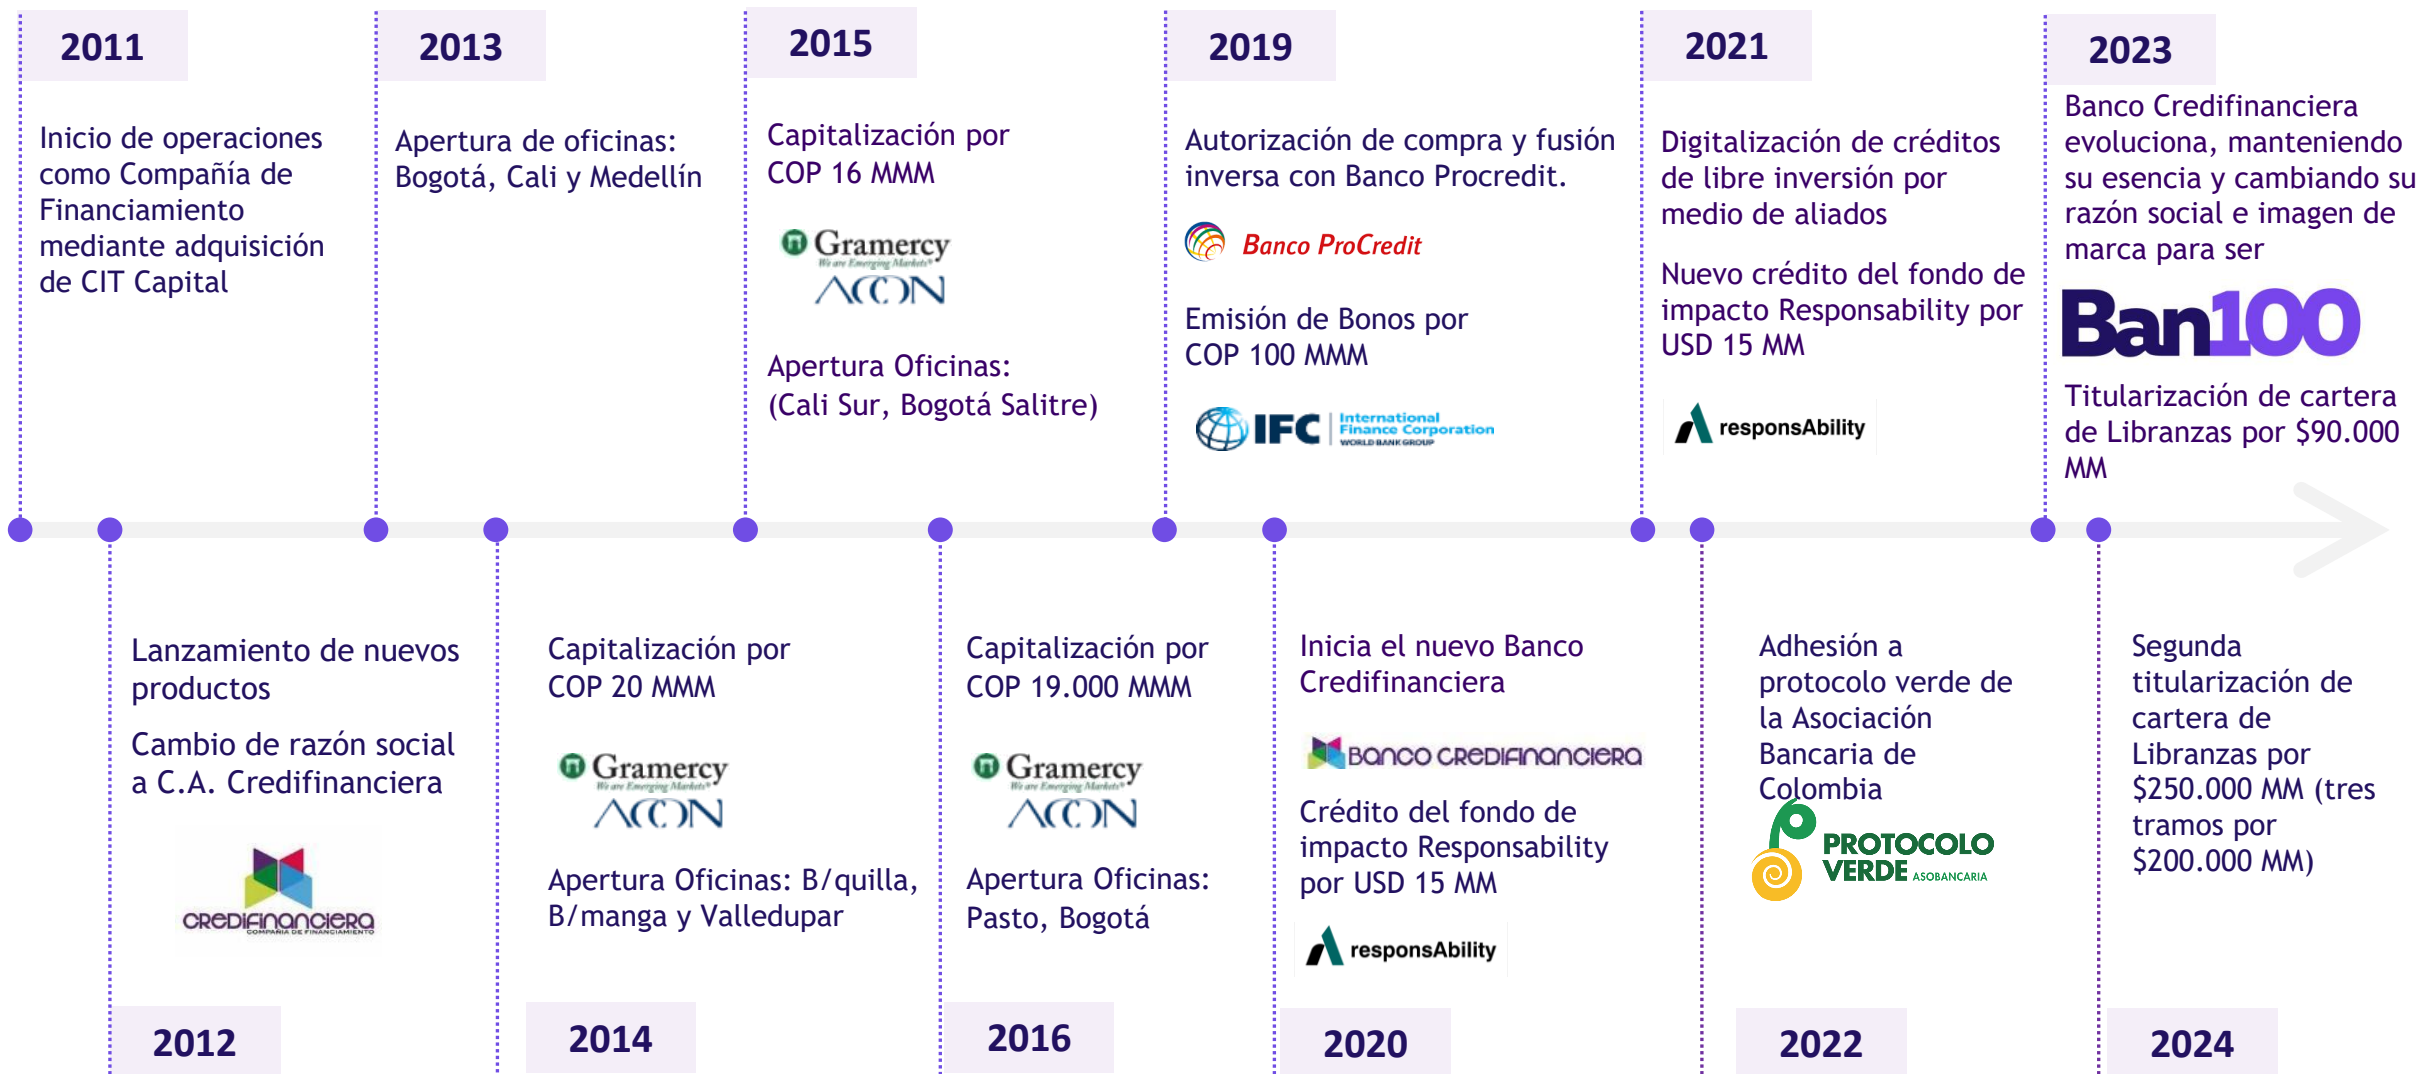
2011

Inicio de operaciones como Compañía de Financiamiento mediante adquisición de CIT Capital

2013

Apertura de oficinas: Bogotá, Cali y Medellín

2015

Capitalización por COP 16 MMM

Gramercy
We are Emerging Markets
ACCION

Apertura Oficinas: (Cali Sur, Bogotá Salitre)

2019

Autorización de compra y fusión inversa con Banco Procredit.

Banco ProCredit

Emisión de Bonos por COP 100 MMM

IFC International Finance Corporation WORLD BANK GROUP

2021

Digitalización de créditos de libre inversión por medio de aliados

Nuevo crédito del fondo de impacto Responsability por USD 15 MM

responsAbility

2023

Banco Credifinanciera evoluciona, manteniendo su esencia y cambiando su razón social e imagen de marca para ser

Ban100

Titularización de cartera de Libranzas por $90.000 MM

Lanzamiento de nuevos productos

Cambio de razón social a C.A. Credifinanciera

CREDIFINANCIERA
COMPAÑÍA DE FINANCIAMIENTO

2012

Capitalización por COP 20 MMM

Gramercy
We are Emerging Markets
ACCION

Apertura Oficinas: B/quilla, B/manga y Valledupar

2014

Capitalización por COP 19.000 MMM

Gramercy
We are Emerging Markets
ACCION

Apertura Oficinas: Pasto, Bogotá

2016

Inicia el nuevo Banco Credifinanciera

BANCO CREDIFINANCIERA

Crédito del fondo de impacto Responsability por USD 15 MM

responsAbility

2020

Adhesión a protocolo verde de la Asociación Bancaria de Colombia

PROTOCOLO VERDE ASOBANCARIA

2022

Segunda titularización de cartera de Libranzas por $250.000 MM (tres tramos por $200.000 MM)

2024